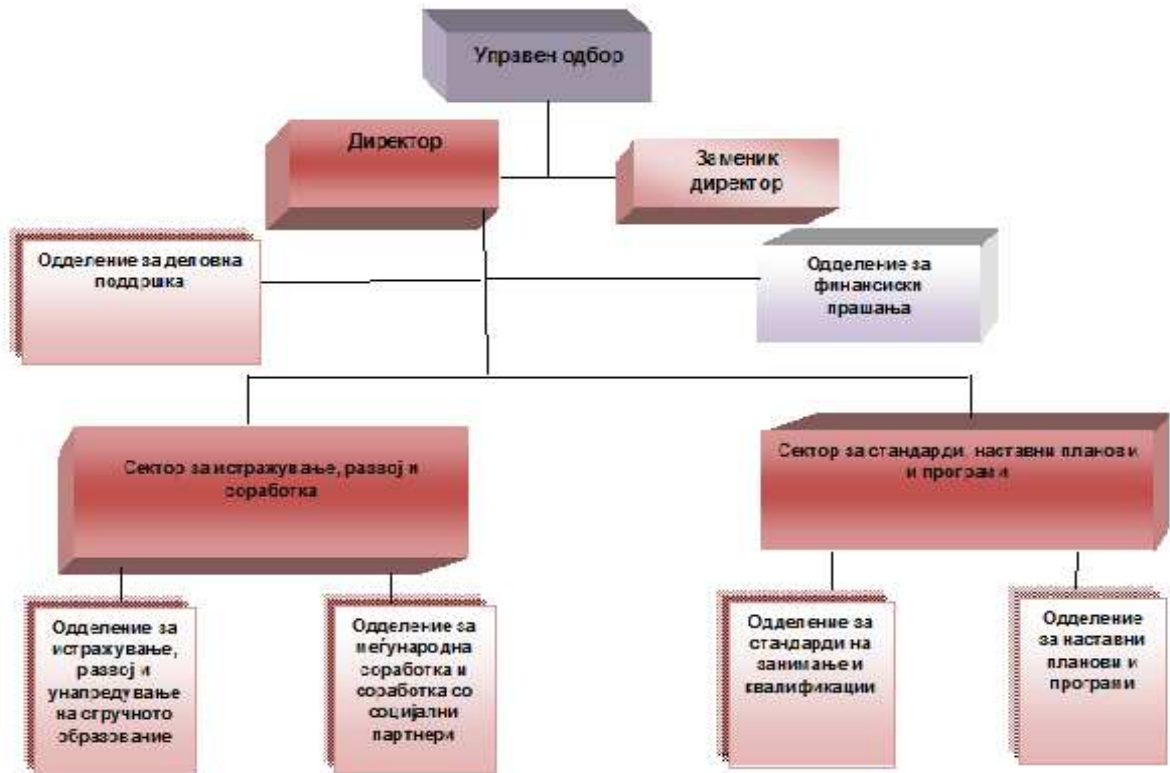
Управен одбор

Директор

Заменик директор

Одделение за деловна поддршка

Одделение за финансиски прашања

Сектор за истражување, развој и соработка

Сектор за стандарди, наставни планови и програми

Одделение за истражување, развој и унапредување на стручното образование

Одделение за меѓународна соработка и соработка со социјални партнери

Одделение за стандарди на занимање и квалификации

Одделение за наставни планови и програми